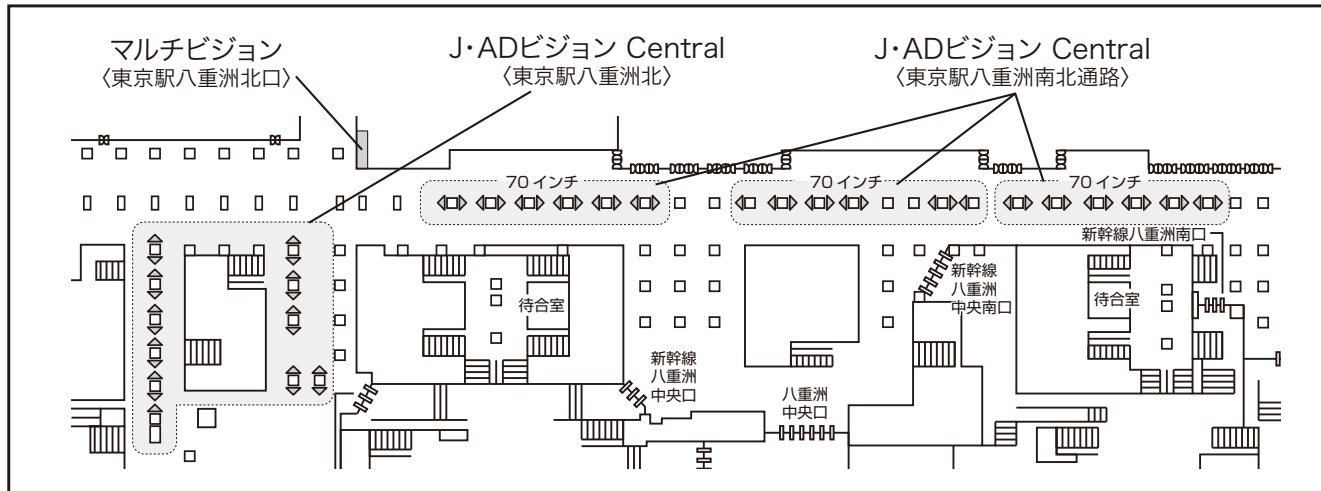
マルチビジョン
〈東京駅八重洲北口〉

J・ADビジョン Central
〈東京駅八重洲北〉

J・ADビジョン Central
〈東京駅八重洲南北通路〉

70 インチ

70 インチ

70 インチ

新幹線八重洲南口

新幹線
八重洲
中央南口

待合室

待合室

新幹線
八重洲
中央口

八重洲
中央口